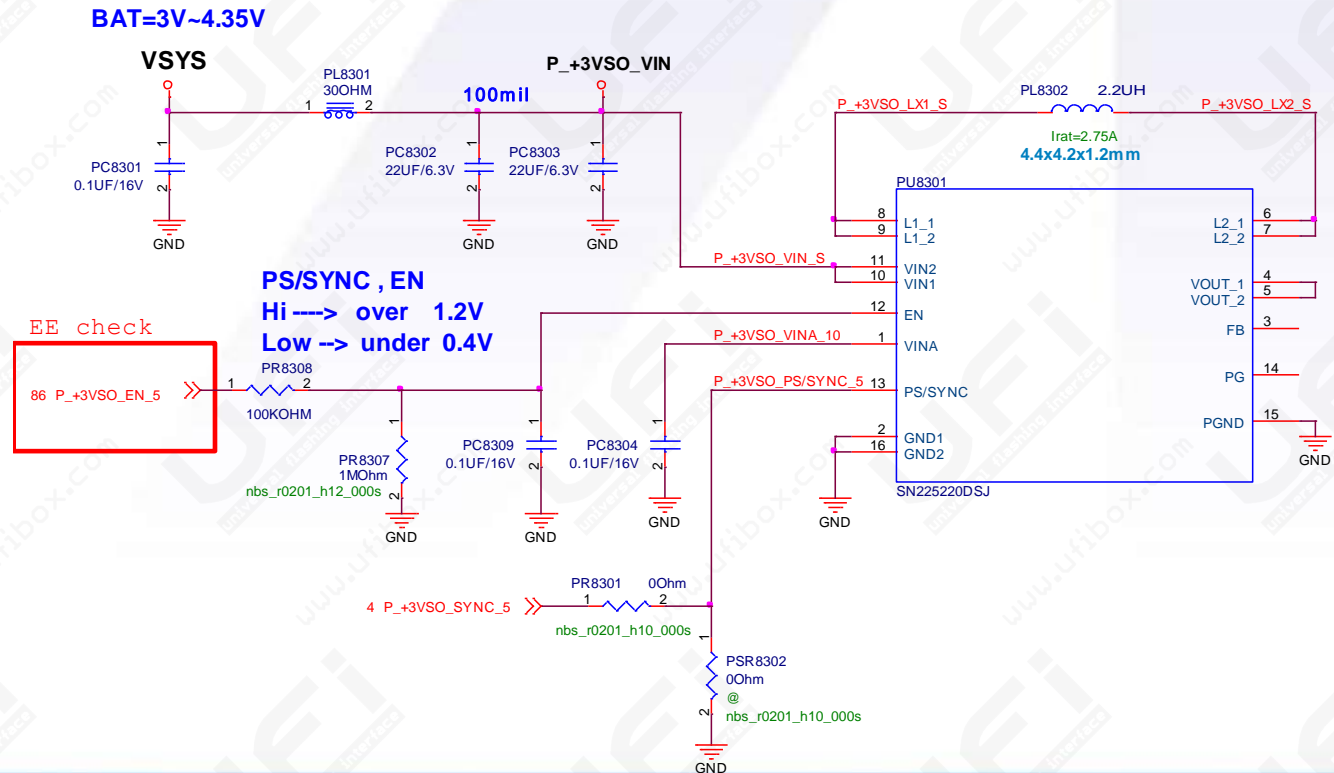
BAT=3V~4.35V

VSYS

PL8301
30OHM
1 2

100mil

P_+3VSO_VIN

1
PC8301
0.1UF/16V
2
GND

1
PC8302
22UF/6.3V
2
GND

1
PC8303
22UF/6.3V
2
GND

P_+3VSO_LX1_S
PL8302 2.2UH
P_+3VSO_LX2_S
Irat=2.75A
4.4x4.2x1.2mm

PU8301
8 L1_1
9 L1_2
P_+3VSO_VIN_S
11 VIN2
10 VIN1
12 EN
P_+3VSO_VINA_10
1 VINA
P_+3VSO_PS/SYNC_5
13 PS/SYNC
2 GND1
16 GND2
SN225220DSJ

L2_1 6
L2_2 7
VOUT_1 4
VOUT_2 5
FB 3
PG 14
PGND 15
GND

PS/SYNC , EN
Hi ----> over 1.2V
Low --> under 0.4V

EE check
86 P_+3VSO_EN_5

1 PR8308 2
100KOHM

1
PR8307
1MOhm
nbs_r0201_h12_000s
2
GND

1
PC8309
0.1UF/16V
2
GND

1
PC8304
0.1UF/16V
2
GND

GND

4 P_+3VSO_SYNC_5
PR8301 0Ohm
1 2
nbs_r0201_h10_000s

1
PSR8302
0Ohm
@
2
nbs_r0201_h10_000s
GND

www.ufibox.com